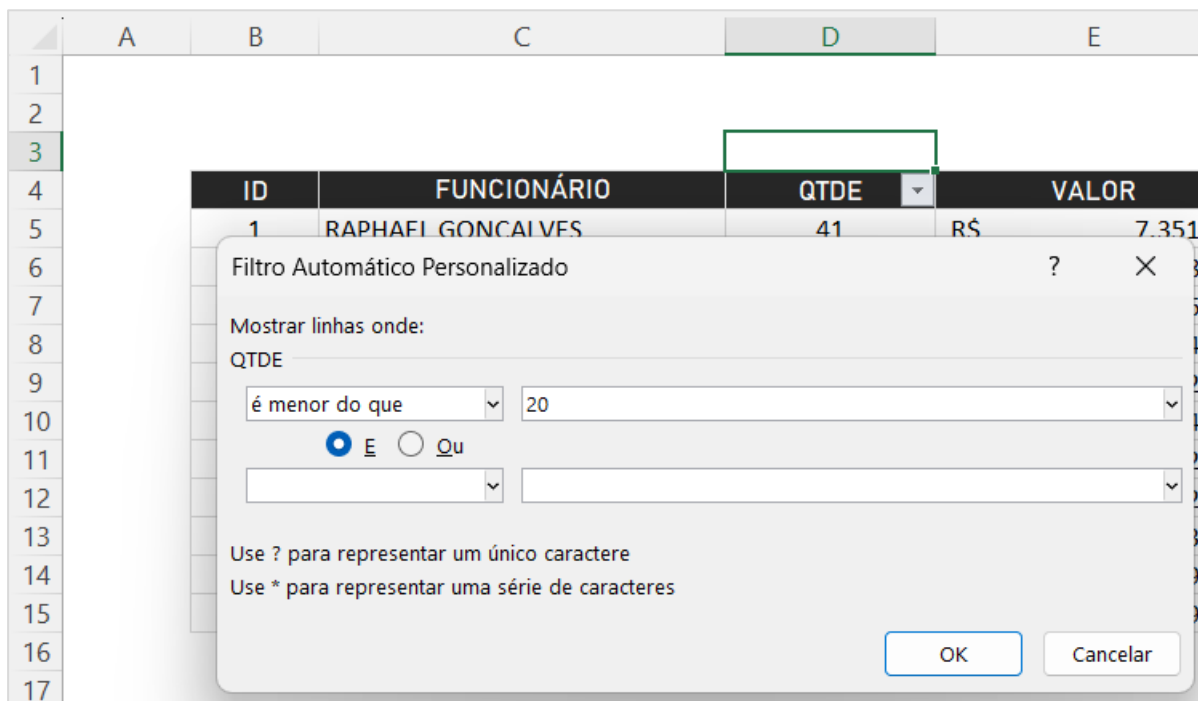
| | A | B | C | D | E |
|---|---|---|---|---|---|
| 1 | | | | | |
| 2 | | | | | |
| 3 | | | | | |
| 4 | | ID | FUNCIONÁRIO | QTDE | VALOR |
| 5 | | 1 | RAPHAEL GONCALVES | 41 | R$ 7.351 |
| 6 | | | | | |
| 7 | | | | | |
| 8 | | | | | |
| 9 | | | | | |
| 10 | | | | | |
| 11 | | | | | |
| 12 | | | | | |
| 13 | | | | | |
| 14 | | | | | |
| 15 | | | | | |
| 16 | | | | | |
| 17 | | | | | |

Filtro Automático Personalizado ? ×

Mostrar linhas onde:

QTDE

é menor do que | 20

E Ou

Use ? para representar um único caractere

Use * para representar uma série de caracteres

OK Cancelar